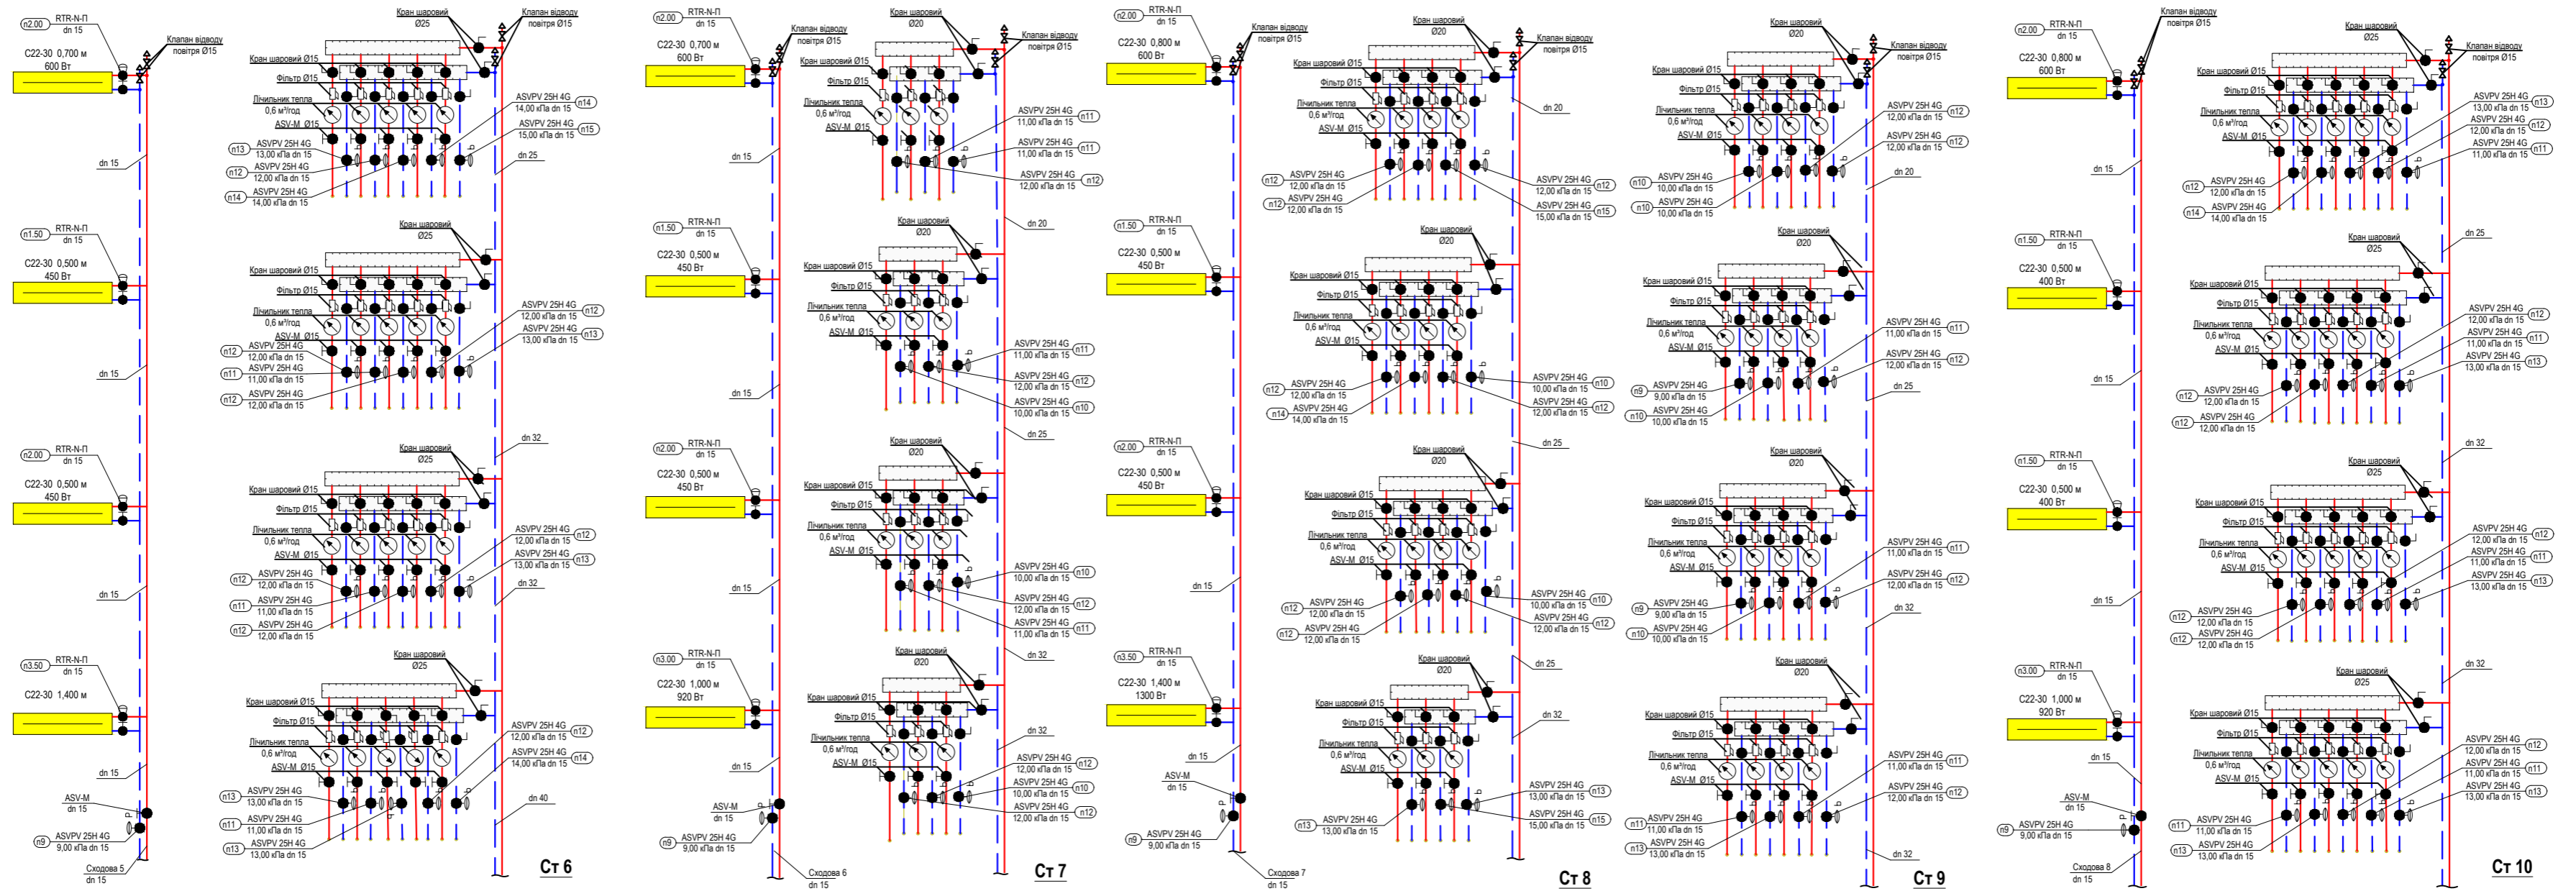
n2.00 RTR-N-П dn 15
С22-30 0,700 м 600 Вт
Клапан відводу повітря Ø15
Кран шаровий Ø25
Клапан відводу повітря Ø15
Кран шаровий Ø15
Фільтр Ø15
Лічильник тепла 0,6 м³/год
ASV-M Ø15
n13 ASVPV 25H 4G 13,00 кПа dn 15
n12 ASVPV 25H 4G 12,00 кПа dn 15
n14 ASVPV 25H 4G 14,00 кПа dn 15
ASVPV 25H 4G 14,00 кПа dn 15 n14
ASVPV 25H 4G 15,00 кПа dn 15 n15
dn 15
dn 25

n1.50 RTR-N-П dn 15
С22-30 0,500 м 450 Вт
Кран шаровий Ø25
Кран шаровий Ø15
Фільтр Ø15
Лічильник тепла 0,6 м³/год
ASV-M Ø15
n12 ASVPV 25H 4G 12,00 кПа dn 15
n11 ASVPV 25H 4G 11,00 кПа dn 15
n12 ASVPV 25H 4G 12,00 кПа dn 15
ASVPV 25H 4G 12,00 кПа dn 15 n12
ASVPV 25H 4G 13,00 кПа dn 15 n13
dn 15

n2.00 RTR-N-П dn 15
С22-30 0,500 м 450 Вт
Кран шаровий Ø25
dn 32
Кран шаровий Ø15
Фільтр Ø15
Лічильник тепла 0,6 м³/год
ASV-M Ø15
n12 ASVPV 25H 4G 12,00 кПа dn 15
n11 ASVPV 25H 4G 11,00 кПа dn 15
n12 ASVPV 25H 4G 12,00 кПа dn 15
ASVPV 25H 4G 12,00 кПа dn 15 n12
ASVPV 25H 4G 13,00 кПа dn 15 n13
dn 15
dn 32

n3.50 RTR-N-П dn 15
С22-30 1,400 м
Кран шаровий Ø25
Кран шаровий Ø15
Фільтр Ø15
Лічильник тепла 0,6 м³/год
ASV-M Ø15
n13 ASVPV 25H 4G 13,00 кПа dn 15
n11 ASVPV 25H 4G 11,00 кПа dn 15
n13 ASVPV 25H 4G 13,00 кПа dn 15
ASVPV 25H 4G 12,00 кПа dn 15 n12
ASVPV 25H 4G 14,00 кПа dn 15 n14
dn 15
dn 40
ASV-M dn 15
n9 ASVPV 25H 4G 9,00 кПа dn 15
Сходова 5 dn 15
Ст 6

n2.00 RTR-N-П dn 15
С22-30 0,700 м 600 Вт
Клапан відводу повітря Ø15
Кран шаровий Ø20
Клапан відводу повітря Ø15
Кран шаровий Ø15
Фільтр Ø15
Лічильник тепла 0,6 м³/год
ASV-M Ø15
ASVPV 25H 4G 11,00 кПа dn 15 n11
ASVPV 25H 4G 11,00 кПа dn 15 n11
ASVPV 25H 4G 12,00 кПа dn 15 n12
dn 15
dn 20

n1.50 RTR-N-П dn 15
С22-30 0,500 м 450 Вт
Кран шаровий Ø20
Кран шаровий Ø15
Фільтр Ø15
Лічильник тепла 0,6 м³/год
ASV-M Ø15
ASVPV 25H 4G 11,00 кПа dn 15 n11
ASVPV 25H 4G 12,00 кПа dn 15 n12
ASVPV 25H 4G 10,00 кПа dn 15 n10
dn 15
dn 25

n2.00 RTR-N-П dn 15
С22-30 0,500 м 450 Вт
Кран шаровий Ø20
Кран шаровий Ø15
Фільтр Ø15
Лічильник тепла 0,6 м³/год
ASV-M Ø15
ASVPV 25H 4G 10,00 кПа dn 15 n10
ASVPV 25H 4G 12,00 кПа dn 15 n12
ASVPV 25H 4G 11,00 кПа dn 15 n11
dn 15
dn 32

n3.00 RTR-N-П dn 15
С22-30 1,000 м 920 Вт
Кран шаровий Ø20
Кран шаровий Ø15
Фільтр Ø15
Лічильник тепла 0,6 м³/год
ASV-M Ø15
ASVPV 25H 4G 12,00 кПа dn 15 n12
ASVPV 25H 4G 10,00 кПа dn 15 n10
ASVPV 25H 4G 12,00 кПа dn 15 n12
dn 15
dn 32
ASV-M dn 15
n9 ASVPV 25H 4G 9,00 кПа dn 15
Сходова 6 dn 15
Ст 7

n2.00 RTR-N-П dn 15
С22-30 0,800 м 600 Вт
Клапан відводу повітря Ø15
Кран шаровий Ø20
Клапан відводу повітря Ø15
Кран шаровий Ø15
Фільтр Ø15
Лічильник тепла 0,6 м³/год
ASV-M Ø15
n12 ASVPV 25H 4G 12,00 кПа dn 15
n12 ASVPV 25H 4G 12,00 кПа dn 15
ASVPV 25H 4G 12,00 кПа dn 15 n12
ASVPV 25H 4G 15,00 кПа dn 15 n15
dn 20

n1.50 RTR-N-П dn 15
С22-30 0,500 м 450 Вт
Кран шаровий Ø20
Кран шаровий Ø15
Фільтр Ø15
Лічильник тепла 0,6 м³/год
ASV-M Ø15
n12 ASVPV 25H 4G 12,00 кПа dn 15
n14 ASVPV 25H 4G 14,00 кПа dn 15
ASVPV 25H 4G 10,00 кПа dn 15 n10
ASVPV 25H 4G 12,00 кПа dn 15 n12
dn 25

n2.00 RTR-N-П dn 15
С22-30 0,500 м 450 Вт
Кран шаровий Ø20
Кран шаровий Ø15
Фільтр Ø15
Лічильник тепла 0,6 м³/год
ASV-M Ø15
n12 ASVPV 25H 4G 12,00 кПа dn 15
n12 ASVPV 25H 4G 12,00 кПа dn 15
ASVPV 25H 4G 10,00 кПа dn 15 n10
ASVPV 25H 4G 12,00 кПа dn 15 n12
dn 15
dn 25

n3.50 RTR-N-П dn 15
С22-30 1,400 м 1300 Вт
Кран шаровий Ø20
Кран шаровий Ø15
Фільтр Ø15
Лічильник тепла 0,6 м³/год
ASV-M Ø15
n13 ASVPV 25H 4G 13,00 кПа dn 15
ASVPV 25H 4G 13,00 кПа dn 15 n13
ASVPV 25H 4G 15,00 кПа dn 15 n15
dn 15
dn 32
ASV-M dn 15
n9 ASVPV 25H 4G 9,00 кПа dn 15
Сходова 7 dn 15
Ст 8

Кран шаровий Ø20
Клапан відводу повітря Ø15
Кран шаровий Ø15
Фільтр Ø15
Лічильник тепла 0,6 м³/год
ASV-M Ø15
n10 ASVPV 25H 4G 10,00 кПа dn 15
n10 ASVPV 25H 4G 10,00 кПа dn 15
ASVPV 25H 4G 12,00 кПа dn 15 n12
ASVPV 25H 4G 12,00 кПа dn 15 n12
dn 20

Кран шаровий Ø20
Кран шаровий Ø15
Фільтр Ø15
Лічильник тепла 0,6 м³/год
ASV-M Ø15
n9 ASVPV 25H 4G 9,00 кПа dn 15
n10 ASVPV 25H 4G 10,00 кПа dn 15
ASVPV 25H 4G 11,00 кПа dn 15 n11
ASVPV 25H 4G 12,00 кПа dn 15 n12
dn 25

Кран шаровий Ø20
Кран шаровий Ø15
Фільтр Ø15
Лічильник тепла 0,6 м³/год
ASV-M Ø15
n9 ASVPV 25H 4G 9,00 кПа dn 15
n10 ASVPV 25H 4G 10,00 кПа dn 15
ASVPV 25H 4G 11,00 кПа dn 15 n11
ASVPV 25H 4G 12,00 кПа dn 15 n12
dn 32

Кран шаровий Ø20
Кран шаровий Ø15
Фільтр Ø15
Лічильник тепла 0,6 м³/год
ASV-M Ø15
n11 ASVPV 25H 4G 11,00 кПа dn 15
n13 ASVPV 25H 4G 13,00 кПа dn 15
ASVPV 25H 4G 11,00 кПа dn 15 n11
ASVPV 25H 4G 12,00 кПа dn 15 n12
dn 32
Ст 9

n2.00 RTR-N-П dn 15
С22-30 0,800 м 600 Вт
Клапан відводу повітря Ø15
Кран шаровий Ø25
Клапан відводу повітря Ø15
Кран шаровий Ø15
Фільтр Ø15
Лічильник тепла 0,6 м³/год
ASV-M Ø15
n12 ASVPV 25H 4G 12,00 кПа dn 15
n14 ASVPV 25H 4G 14,00 кПа dn 15
ASVPV 25H 4G 13,00 кПа dn 15 n13
ASVPV 25H 4G 12,00 кПа dn 15 n12
ASVPV 25H 4G 11,00 кПа dn 15 n11
dn 15
dn 25

n1.50 RTR-N-П dn 15
С22-30 0,500 м 400 Вт
Кран шаровий Ø25
Кран шаровий Ø15
Фільтр Ø15
Лічильник тепла 0,6 м³/год
ASV-M Ø15
n12 ASVPV 25H 4G 12,00 кПа dn 15
n12 ASVPV 25H 4G 12,00 кПа dn 15
ASVPV 25H 4G 12,00 кПа dn 15 n12
ASVPV 25H 4G 11,00 кПа dn 15 n11
ASVPV 25H 4G 13,00 кПа dn 15 n13
dn 15
dn 32

n1.50 RTR-N-П dn 15
С22-30 0,500 м 400 Вт
Кран шаровий Ø25
Кран шаровий Ø15
Фільтр Ø15
Лічильник тепла 0,6 м³/год
ASV-M Ø15
n12 ASVPV 25H 4G 12,00 кПа dn 15
n12 ASVPV 25H 4G 12,00 кПа dn 15
ASVPV 25H 4G 12,00 кПа dn 15 n12
ASVPV 25H 4G 11,00 кПа dn 15 n11
ASVPV 25H 4G 13,00 кПа dn 15 n13
dn 15
dn 32

n3.00 RTR-N-П dn 15
С22-30 1,000 м 920 Вт
Кран шаровий Ø25
Кран шаровий Ø15
Фільтр Ø15
Лічильник тепла 0,6 м³/год
ASV-M Ø15
n11 ASVPV 25H 4G 11,00 кПа dn 15
n13 ASVPV 25H 4G 13,00 кПа dn 15
ASVPV 25H 4G 12,00 кПа dn 15 n12
ASVPV 25H 4G 11,00 кПа dn 15 n11
ASVPV 25H 4G 13,00 кПа dn 15 n13
dn 15
ASV-M dn 15
n9 ASVPV 25H 4G 9,00 кПа dn 15
Сходова 8 dn 15
Ст 10